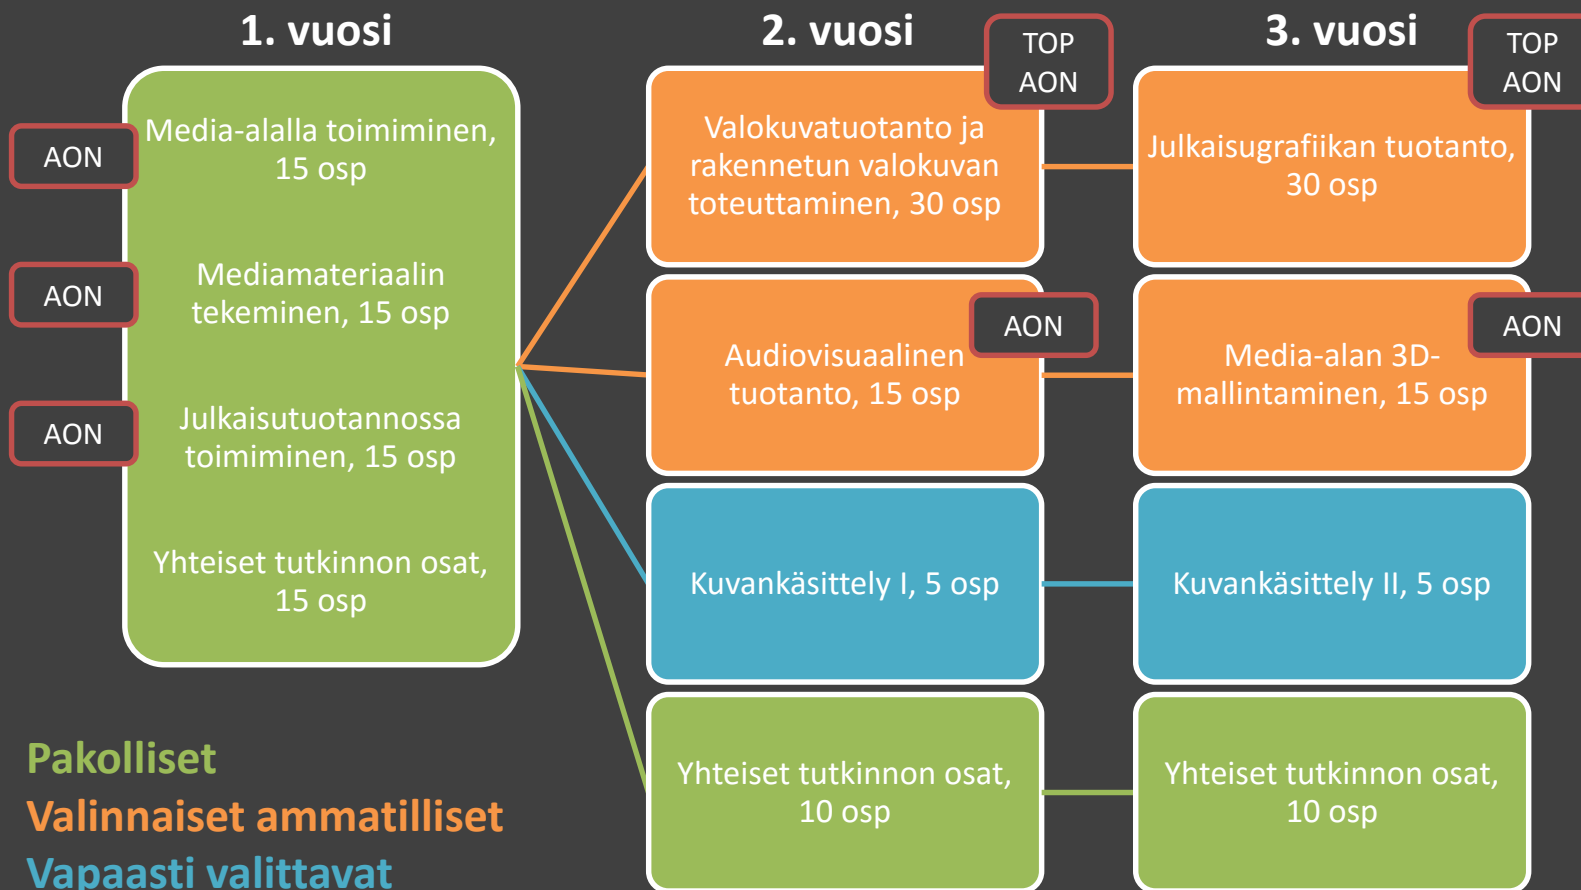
1. vuosi

AON

Media-alalla toimiminen, 15 osp

AON

Mediamateriaalin tekeminen, 15 osp

AON

Julkaisutuotannossa toimiminen, 15 osp

Yhteiset tutkinnon osat, 15 osp

2. vuosi

TOP AON

Valokuvatuotanto ja rakennetun valokuvan toteuttaminen, 30 osp

AON

Audiovisuaalinen tuotanto, 15 osp

Kuvankäsittely I, 5 osp

Yhteiset tutkinnon osat, 10 osp

3. vuosi

TOP AON

Julkaisugrafiikan tuotanto, 30 osp

AON

Media-alan 3D-mallintaminen, 15 osp

Kuvankäsittely II, 5 osp

Yhteiset tutkinnon osat, 10 osp

Pakolliset
Valinnaiset ammatilliset
Vapaasti valittavat